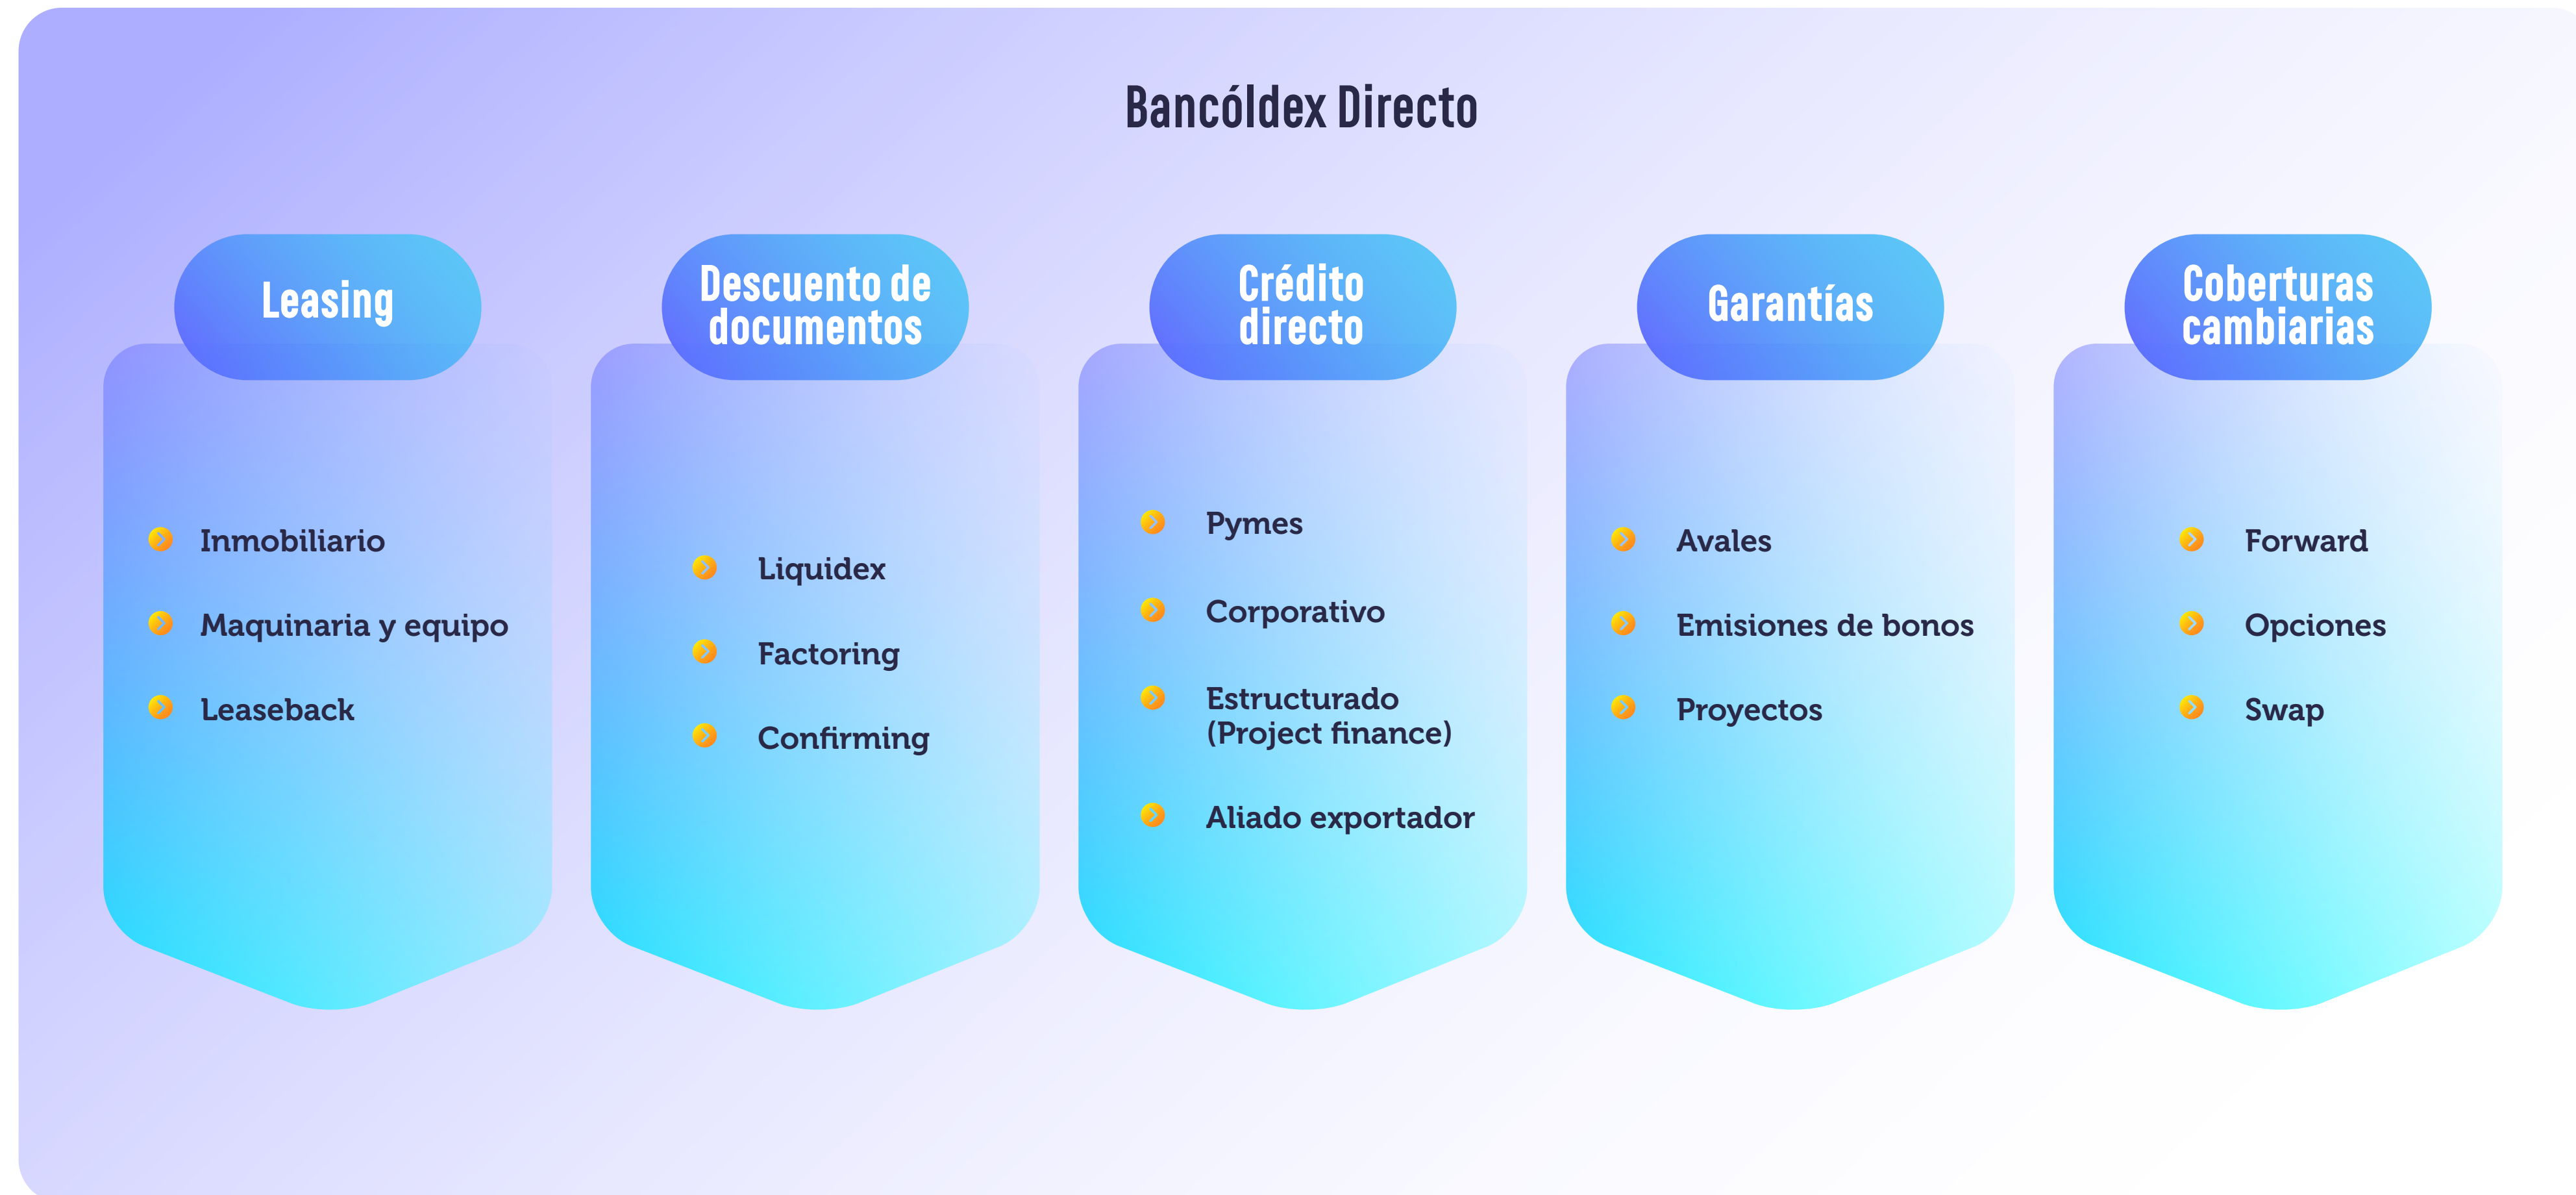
Bancóldex Directo

Leasing

Inmobiliario

Maquinaria y equipo

Leaseback

Descuento de documentos

Liquidex

Factoring

Confirming

Crédito directo

Pymes

Corporativo

Estructurado (Project finance)

Aliado exportador

Garantías

Avales

Emisiones de bonos

Proyectos

Coberturas cambiarias

Forward

Opciones

Swap